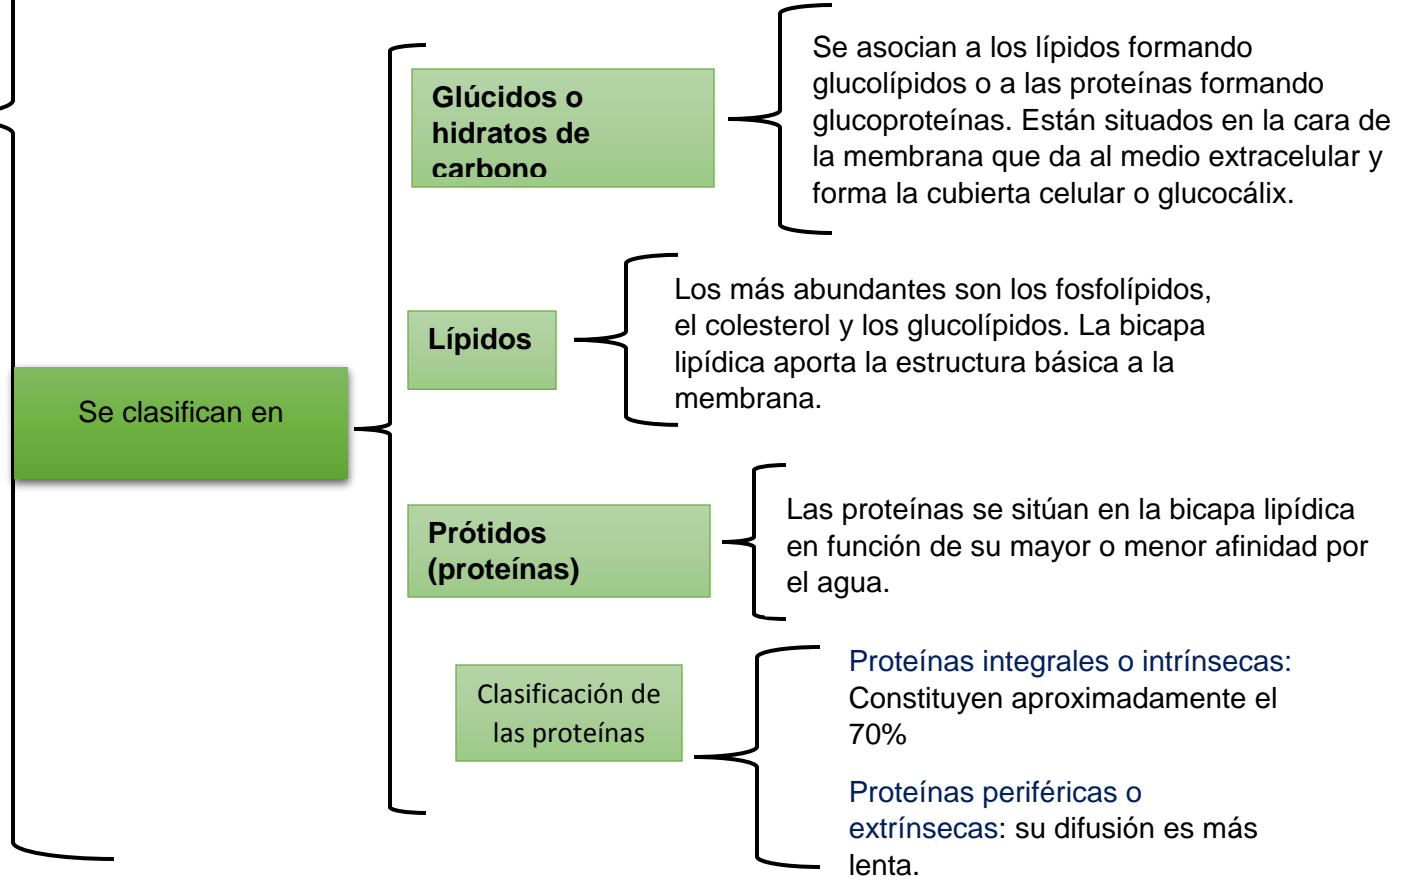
Se clasifican en

Glúcidos o hidratos de carbono

Se asocian a los lípidos formando glucolípidos o a las proteínas formando glucoproteínas. Están situados en la cara de la membrana que da al medio extracelular y forma la cubierta celular o glucocálix.

Lípidos

Los más abundantes son los fosfolípidos, el colesterol y los glucolípidos. La bicapa lipídica aporta la estructura básica a la membrana.

Prótidos (proteínas)

Las proteínas se sitúan en la bicapa lipídica en función de su mayor o menor afinidad por el agua.

Clasificación de las proteínas

Proteínas integrales o intrínsecas: Constituyen aproximadamente el 70%

Proteínas periféricas o extrínsecas: su difusión es más lenta.